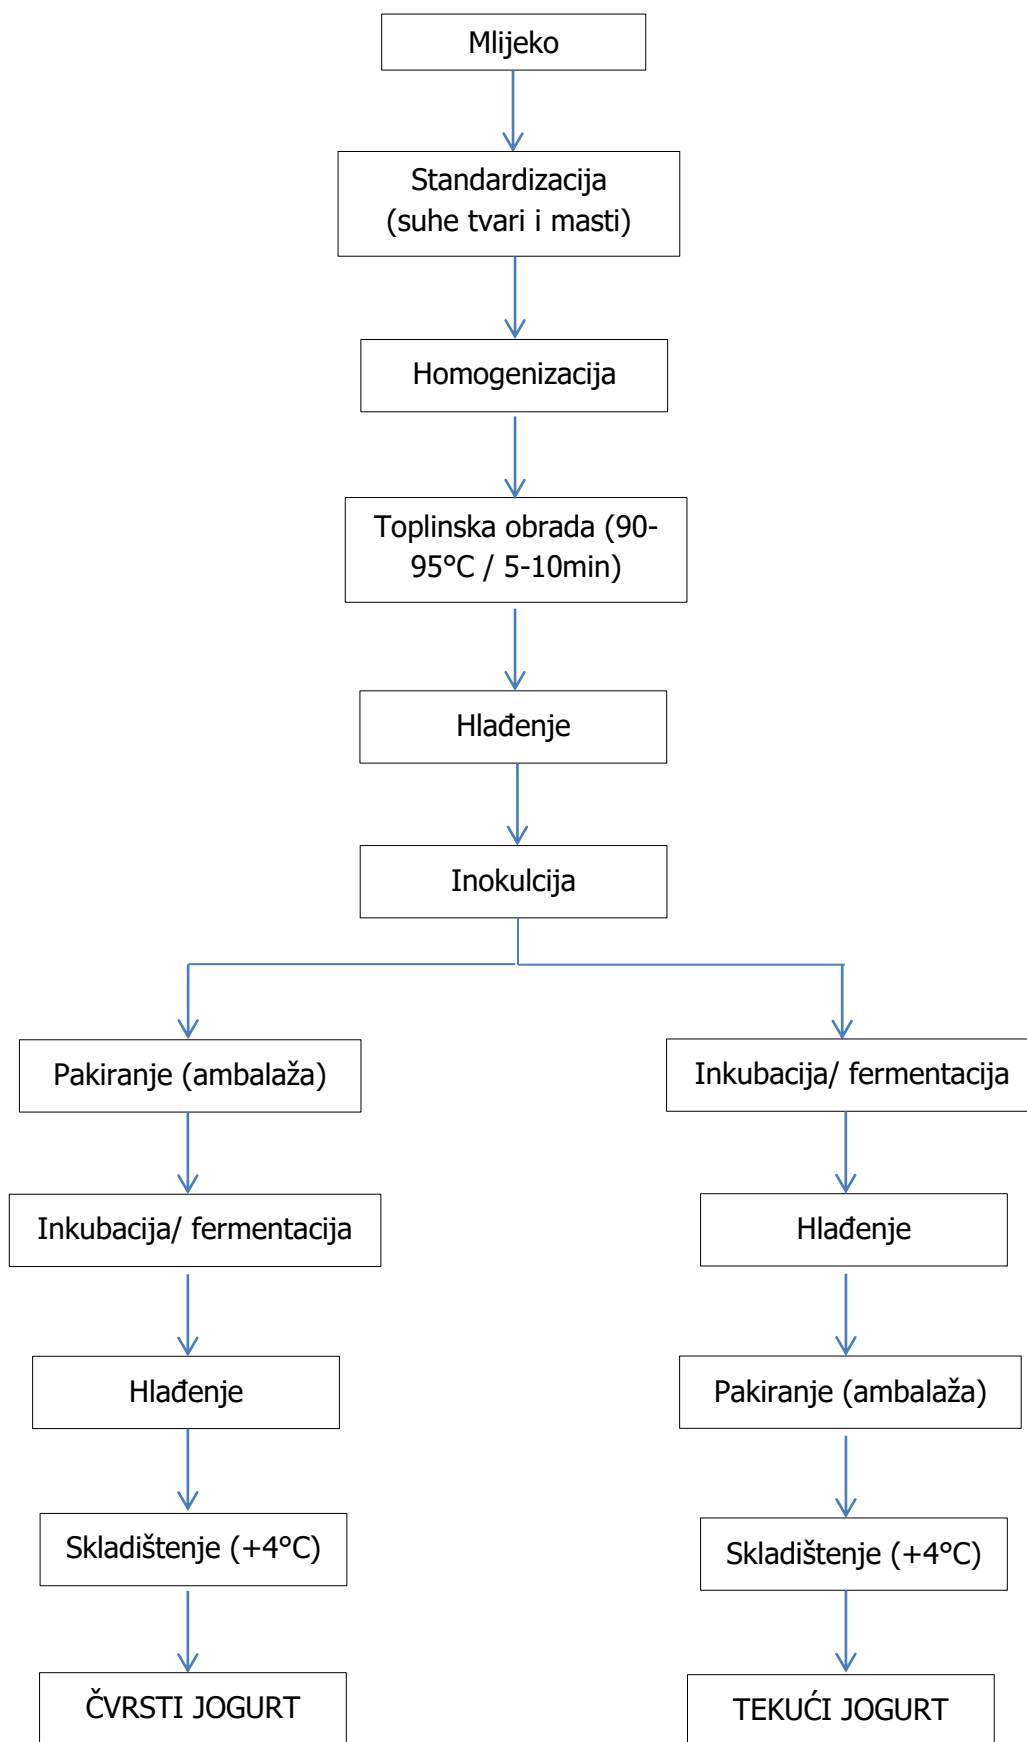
Mlijeko

Standardizacija (suhe tvari i masti)

Homogenizacija

Toplinska obrada (90-95°C / 5-10min)

Hlađenje

Inokulcija

Pakiranje (ambalaža)

Inkubacija/ fermentacija

Hlađenje

Skladištenje (+4°C)

ČVRSTI JOGURT

Inkubacija/ fermentacija

Hlađenje

Pakiranje (ambalaža)

Skladištenje (+4°C)

TEKUĆI JOGURT